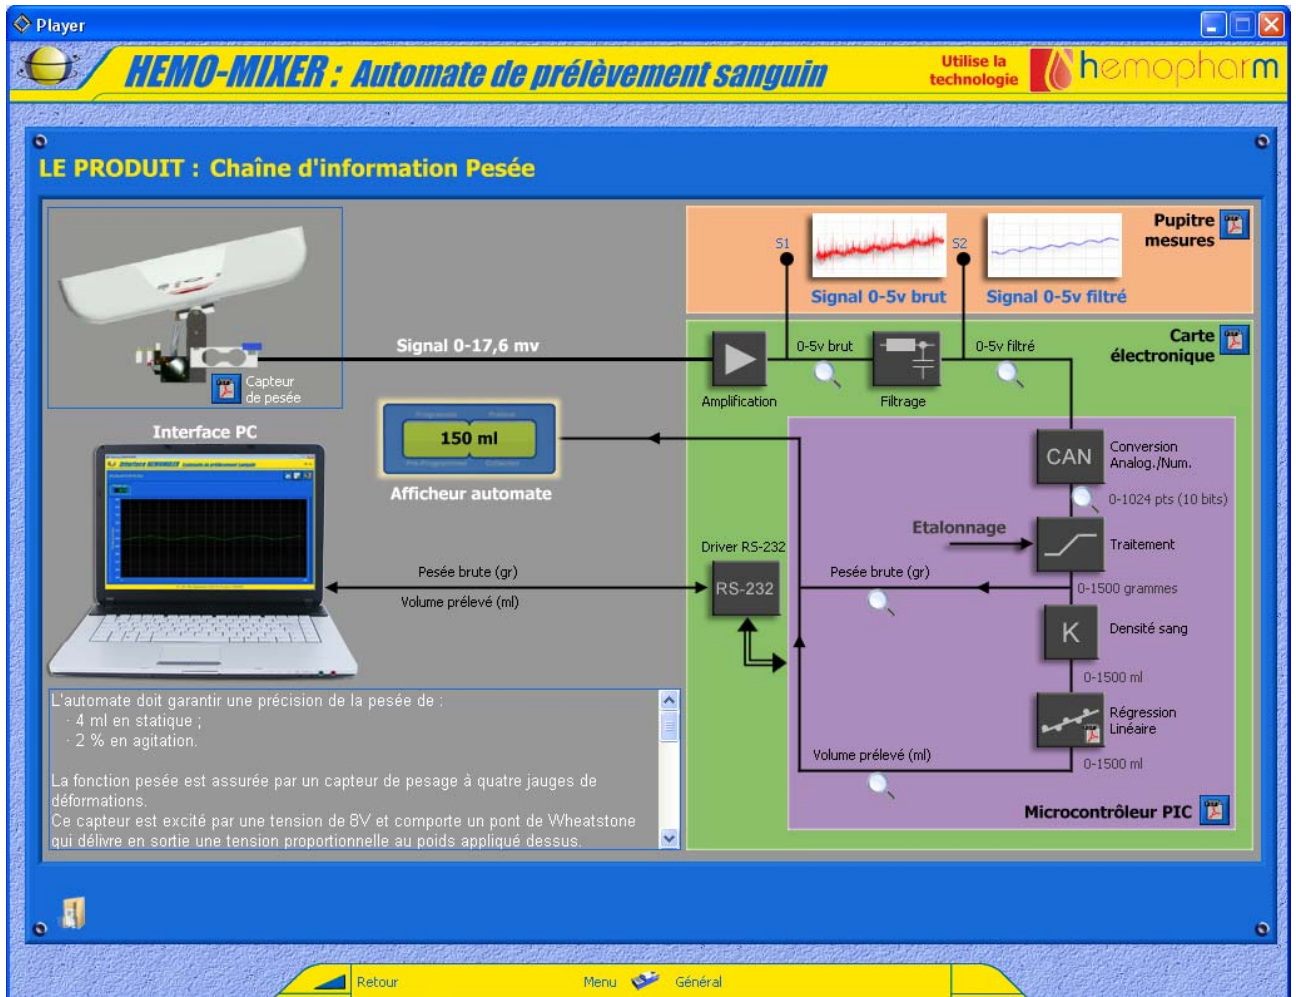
Player

HEMO-MIXER : Automate de prélèvement sanguin

Utilise la technologie hemopharm

LE PRODUIT : Chaîne d'information Pesée

Pupitre mesures

S1 S2

Signal 0-5v brut

Signal 0-5v filtré

Carte électronique

Signal 0-17,6 mv

0-5v brut

0-5v filtré

Capteur de pesée

Amplification

Filtrage

Interface PC

150 ml

Afficheur automate

CAN

Conversion Analog./Num.

0-1024 pts (10 bits)

Etalonnage

Traitement

Driver RS-232

RS-232

Pesée brute (gr)

Volume prélevé (ml)

Pesée brute (gr)

0-1500 grammes

K

Densité sang

0-1500 ml

Régression Linéaire

Volume prélevé (ml)

0-1500 ml

Microcontrôleur PIC

L'automate doit garantir une précision de la pesée de :
· 4 ml en statique ;
· 2 % en agitation.

La fonction pesée est assurée par un capteur de pesage à quatre jauges de déformations.
Ce capteur est excité par une tension de 8V et comporte un pont de Wheatstone qui délivre en sortie une tension proportionnelle au poids appliqué dessus.

Retour

Menu

Général